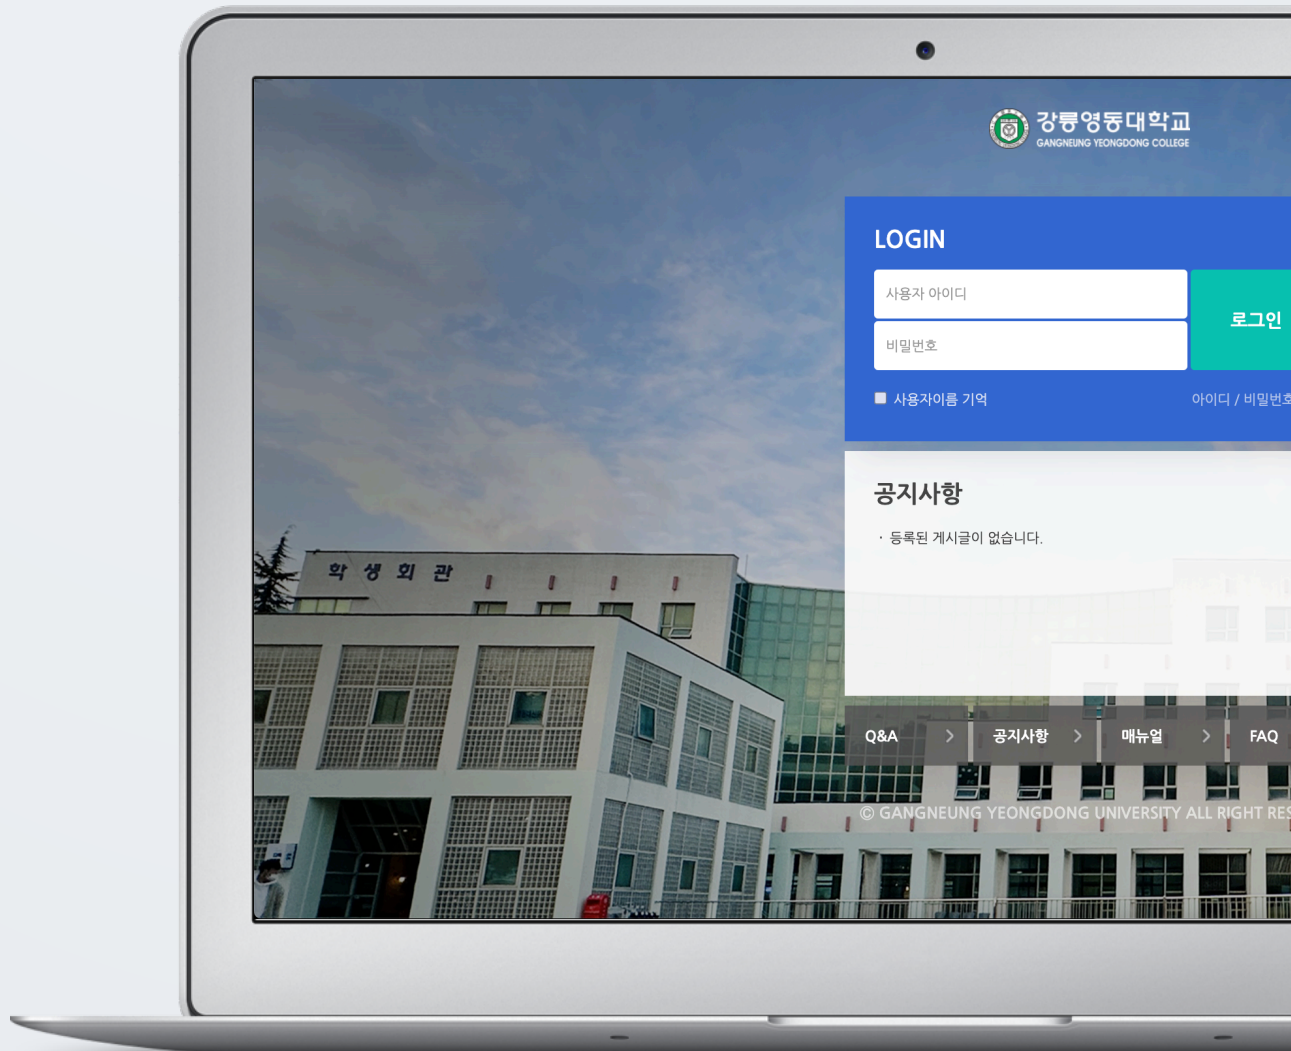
강릉영동대학교
GANGNEUNG YEONGDONG COLLEGE

LOGIN

사용자 아이디

비밀번호

로그인

사용자이름 기억

아이디 / 비밀번호

공지사항

· 등록된 게시글이 없습니다.

학 생 회 관

Q&A

공지사항

매뉴얼

FAQ

© GANGNEUNG YEONGDONG UNIVERSITY ALL RIGHT RES